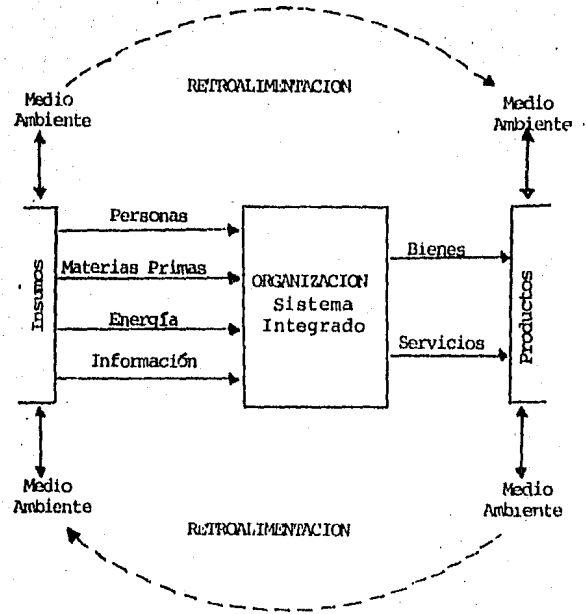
RETROALIMENTACION

Medio Ambiente

Medio Ambiente

Insumos

Personas

Materias Primas

Energía

Información

ORGANIZACION Sistema Integrado

Bienes

Servicios

Productos

Medio Ambiente

Medio Ambiente

RETROALIMENTACION